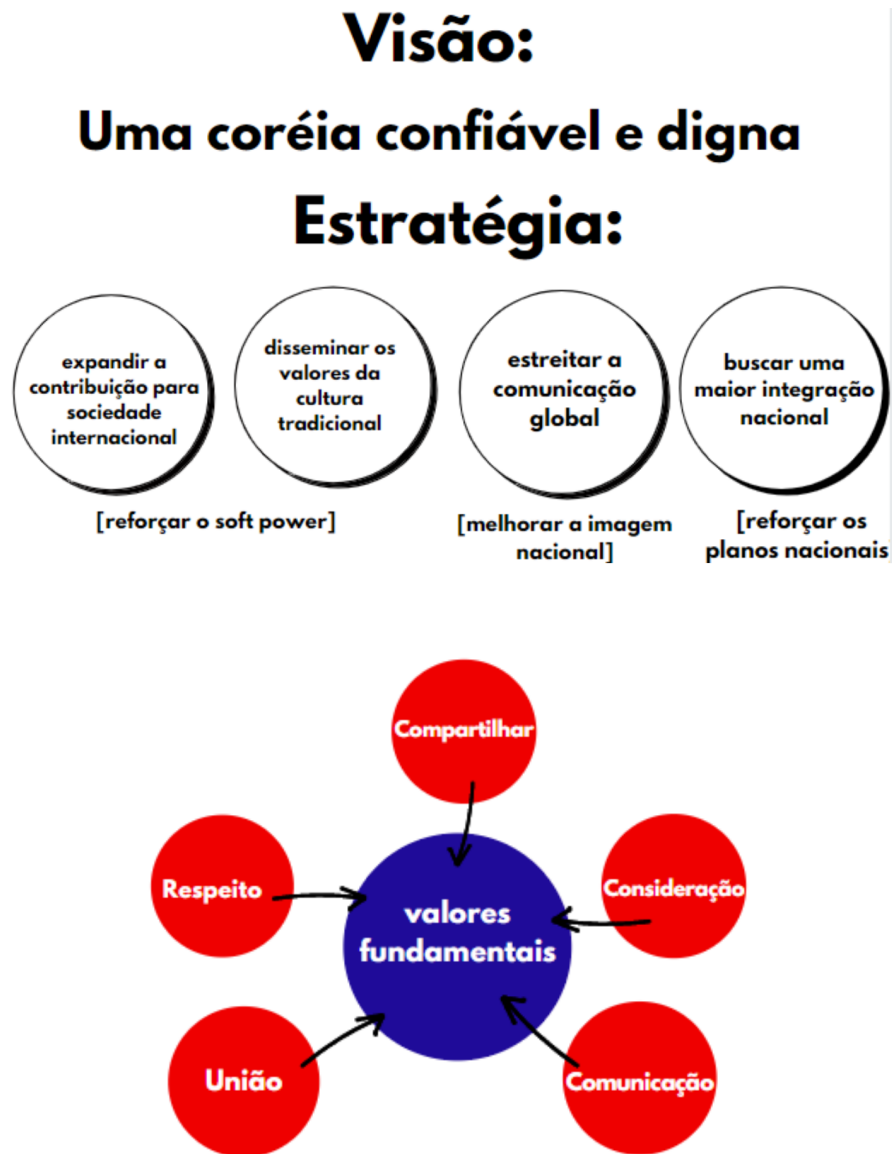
Visão:

Uma coréia confiável e digna

Estratégia:

expandir a contribuição para sociedade internacional

disseminar os valores da cultura tradicional

estreitar a comunicação global

buscar uma maior integração nacional

[reforçar o soft power]

[melhorar a imagem nacional]

[reforçar os planos nacionais

Compartilhar

Respeito

valores fundamentais

Consideração

União

Comunicação